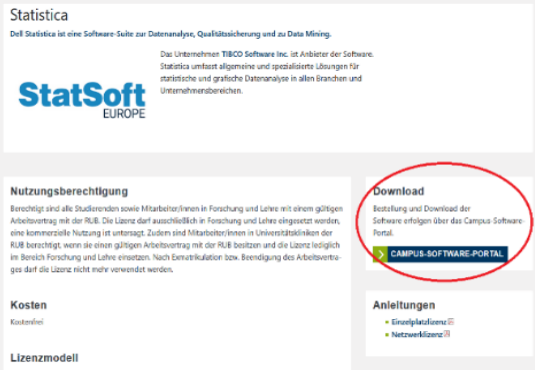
Statistica

Dell Statistica ist eine Software-Suite zur Datenanalyse, Qualitätssicherung und zu Data Mining.

StatSoft EUROPE

Das Unternehmen TIBCO Software Inc. ist Anbieter der Software. Statistica umfasst allgemeine und spezialisierte Lösungen für statistische und grafische Datenanalyse in allen Branchen und Unternehmensbereichen.

Nutzungsberechtigung

Berechtigt sind alle Studierenden sowie Mitarbeiter/innen in Forschung und Lehre mit einem gültigen Arbeitsvertrag mit der RUB. Die Lizenz darf ausschließlich in Forschung und Lehre eingesetzt werden, eine kommerzielle Nutzung ist untersagt. Zudem sind Mitarbeiter/innen in Universitätskliniken der RUB berechtigt, wenn sie einen gültigen Arbeitsvertrag mit der RUB besitzen und die Lizenz lediglich im Bereich Forschung und Lehre einsetzen. Nach Exmatrikulation bzw. Beendigung des Arbeitsvertrages darf die Lizenz nicht mehr verwendet werden.

Kosten

Kostenfrei

Lizenzmodell

Download

Bestellung und Download der Software erfolgen über das Campus-Software-Portal.

CAMPUS-SOFTWARE-PORTAL

Anleitungen

Einzelplatzlizenz
Netzwerklizenz